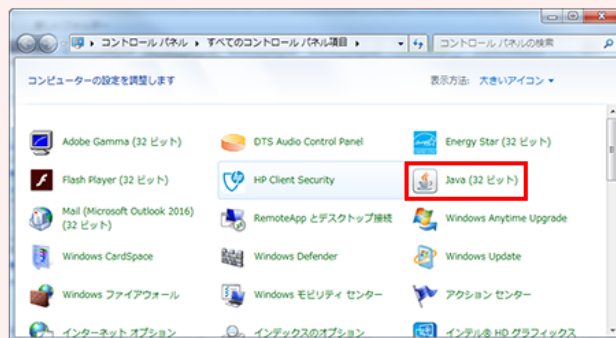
▸ コントロール パネル ▸ すべてのコントロール パネル項目 ▸

コントロール パネルの検索

コンピューターの設定を調整します

表示方法: 大きいアイコン ▾

Adobe Gamma (32 ビット)

DTS Audio Control Panel

Energy Star (32 ビット)

Flash Player (32 ビット)

HP Client Security

Java (32 ビット)

Mail (Microsoft Outlook 2016) (32 ビット)

RemoteApp とデスクトップ接続

Windows Anytime Upgrade

Windows CardSpace

Windows Defender

Windows Update

Windows ファイアウォール

Windows モビリティ センター

アクション センター

インターネット オプション

インデックスのオプション

インテル® HD グラフィックス